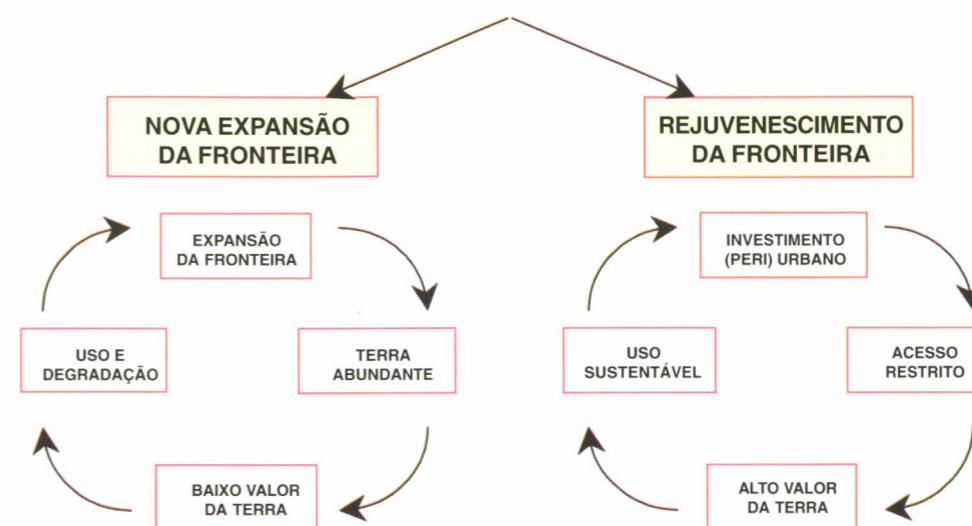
NOVA EXPANSÃO DA FRONTEIRA

EXPANSÃO DA FRONTEIRA

TERRA ABUNDANTE

BAIXO VALOR DA TERRA

USO E DEGRADAÇÃO

REJUVENESCIMENTO DA FRONTEIRA

INVESTIMENTO (PERI) URBANO

ACESSO RESTRITO

ALTO VALOR DA TERRA

USO SUSTENTÁVEL